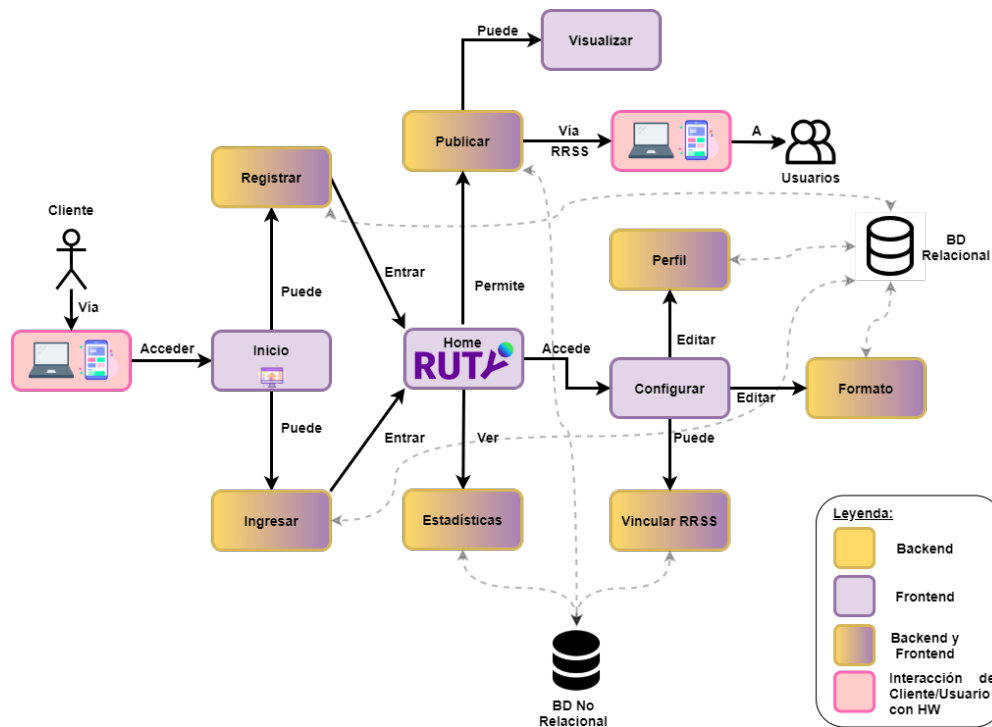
Cliente

Vía

Acceder

Inicio

Puede

Registrar

Puede

Ingresar

Entrar

Entrar

Home
RUTA

Permite

Publicar

Puede

Visualizar

Vía
RRSS

A

Usuarios

BD
Relacional

Perfil

Editar

Accede

Configurar

Editar

Formato

Ver

Puede

Estadísticas

Vincular RRSS

BD No
Relacional

Leyenda:

Backend

Frontend

Backend y
Frontend

Interacción de
Cliente/Usuario
con HW